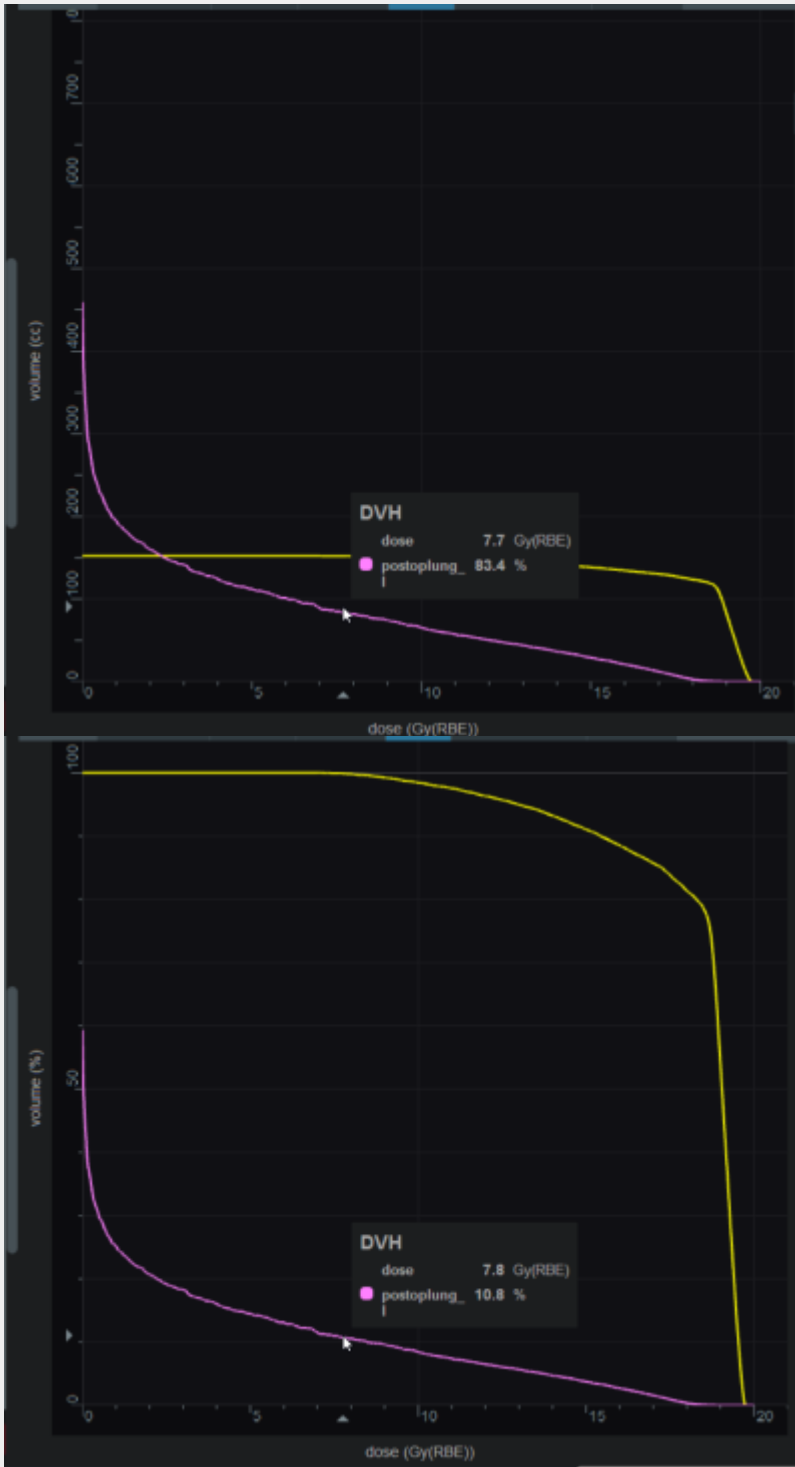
700
600
500
400
300
200
100
0
volume (cc)

DVH
dose 7.7 Gy(RBE)
postoplung_l 83.4 %

0 5 10 15 20
dose (Gy(RBE))

100
50
0
volume (%)

DVH
dose 7.8 Gy(RBE)
postoplung_l 10.8 %

0 5 10 15 20
dose (Gy(RBE))